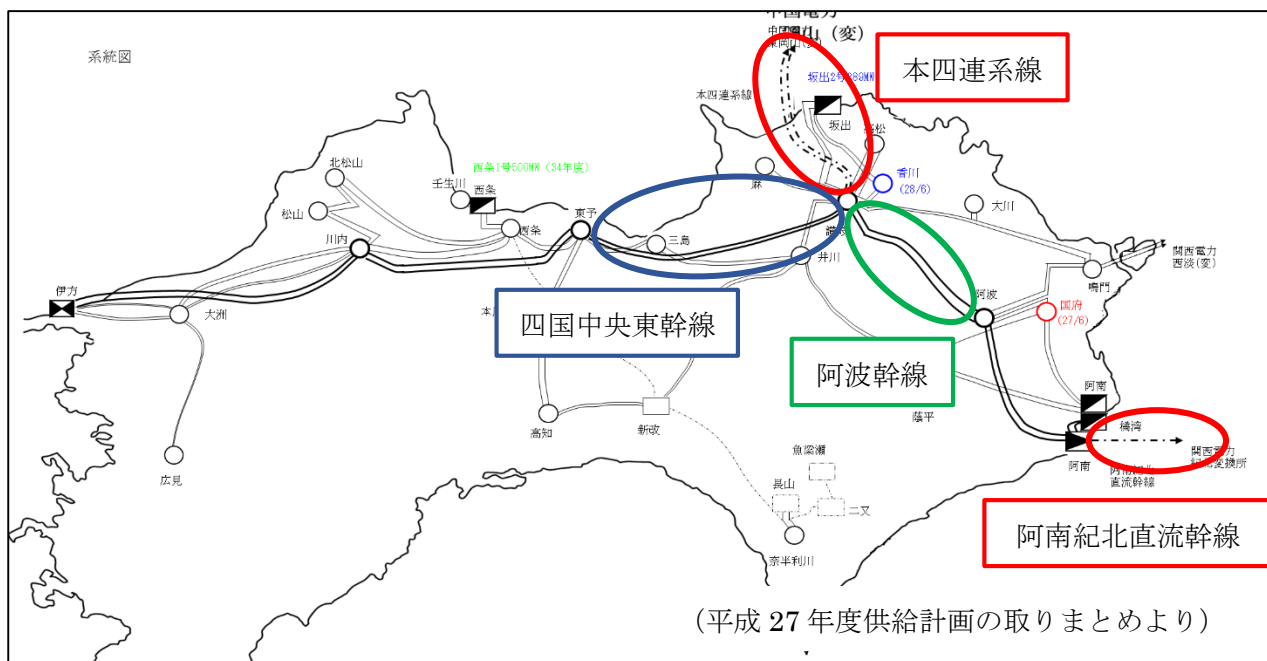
系統図

中国電力
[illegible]（変）

本四連系線

坂出2号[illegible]

本四連系線

坂出

高松

香川
(28/6)

北松山

壬生川

西条1号500MW（34年度）

西条

松山

東予

麻

大川

川内

西条

三島

讃岐

関西電力
西淡(変)

井川

鳴門

伊方

大洲

阿波

国府
(27/6)

本

四国中央東幹線

阿波幹線

阿南

蔭平

橘湾

関西電力
紀北変換所

高知

新改

阿南

阿南紀北
直流幹線

魚梁瀬

長山

二又

広見

奈半利川

阿南紀北直流幹線

（平成27年度供給計画の取りまとめより）